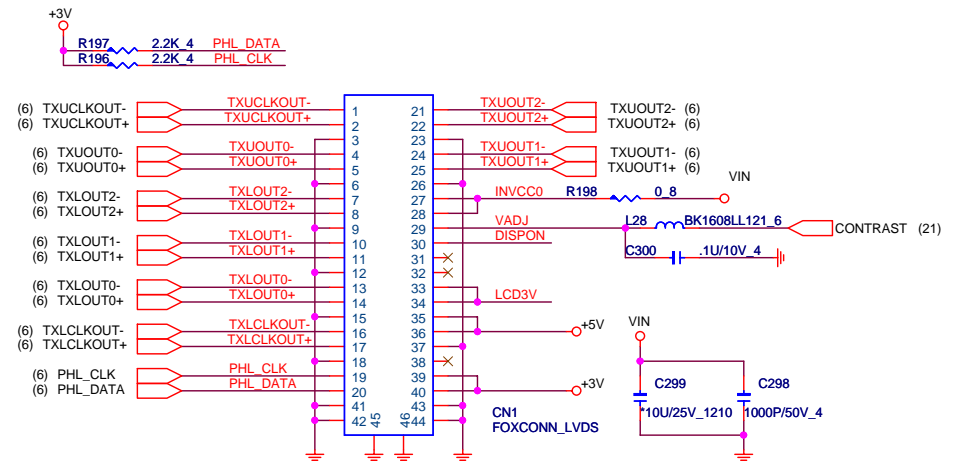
+3V

R197 2.2K_4 PHL_DATA
R196 2.2K_4 PHL_CLK

(6) TXUCLKOUT-
(6) TXUCLKOUT+
(6) TXUOUT0-
(6) TXUOUT0+
(6) TXLOUT2-
(6) TXLOUT2+
(6) TXLOUT1-
(6) TXLOUT1+
(6) TXLOUT0-
(6) TXLOUT0+
(6) TXLCLKOUT-
(6) TXLCLKOUT+
(6) PHL_CLK
(6) PHL_DATA

TXUCLKOUT-
TXUCLKOUT+
TXUOUT0-
TXUOUT0+
TXLOUT2-
TXLOUT2+
TXLOUT1-
TXLOUT1+
TXLOUT0-
TXLOUT0+
TXLCLKOUT-
TXLCLKOUT+
PHL_CLK
PHL_DATA

1 2 3 4 5 6 7 8 9 10 11 12 13 14 15 16 17 18 19 20 41 42 45 46
21 22 23 24 25 26 27 28 29 30 31 32 33 34 35 36 37 38 39 40 43 44

TXUOUT2-
TXUOUT2+
TXUOUT1-
TXUOUT1+
INVCC0
VADJ
DISPON
LCD3V

TXUOUT2- (6)
TXUOUT2+ (6)
TXUOUT1- (6)
TXUOUT1+ (6)

VIN
R198 0_8
L28 BK1608LL121_6
CONTRAST (21)
C300 .1U/10V_4

+5V
+3V

CN1
FOXCONN_LVDS

VIN
C299
C298
*10U/25V_1210
1000P/50V_4